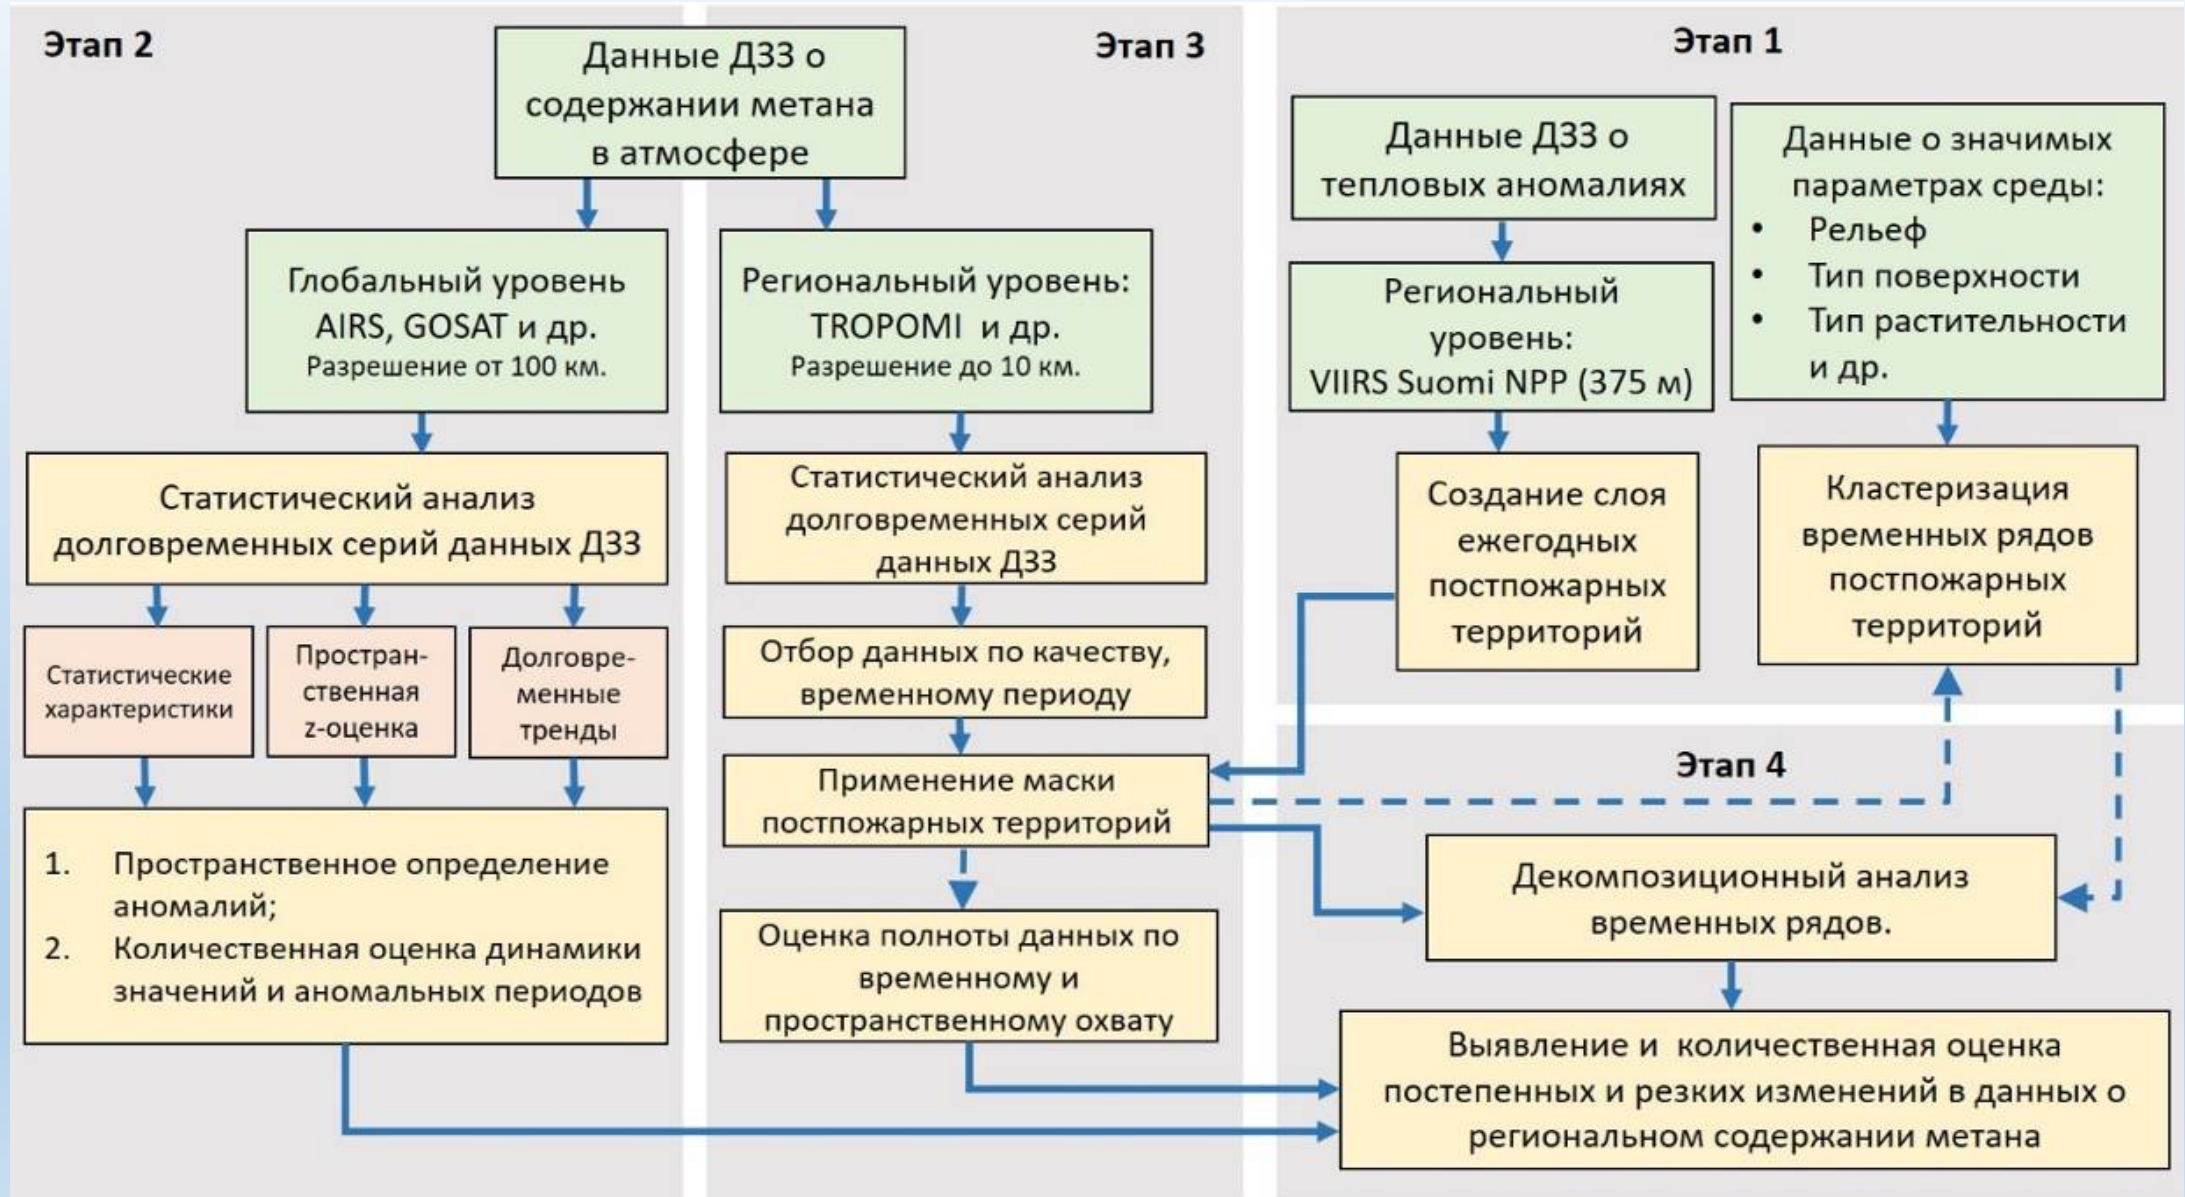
Этап 2

Данные ДЗЗ о содержании метана в атмосфере

Этап 3

Этап 1

Данные ДЗЗ о тепловых аномалиях

Данные о значимых параметрах среды:
• Рельеф
• Тип поверхности
• Тип растительности и др.

Глобальный уровень AIRS, GOSAT и др.
Разрешение от 100 км.

Региональный уровень: TROPOMI и др.
Разрешение до 10 км.

Региональный уровень: VIIRS Suomi NPP (375 м)

Статистический анализ долговременных серий данных ДЗЗ

Статистический анализ долговременных серий данных ДЗЗ

Создание слоя ежегодных постпожарных территорий

Кластеризация временных рядов постпожарных территорий

Статистические характеристики

Пространственная z-оценка

Долговременные тренды

Отбор данных по качеству, временному периоду

Применение маски постпожарных территорий

Этап 4

1. Пространственное определение аномалий;
2. Количественная оценка динамики значений и аномальных периодов

Декомпозиционный анализ временных рядов.

Оценка полноты данных по временному и пространственному охвату

Выявление и количественная оценка постепенных и резких изменений в данных о региональном содержании метана